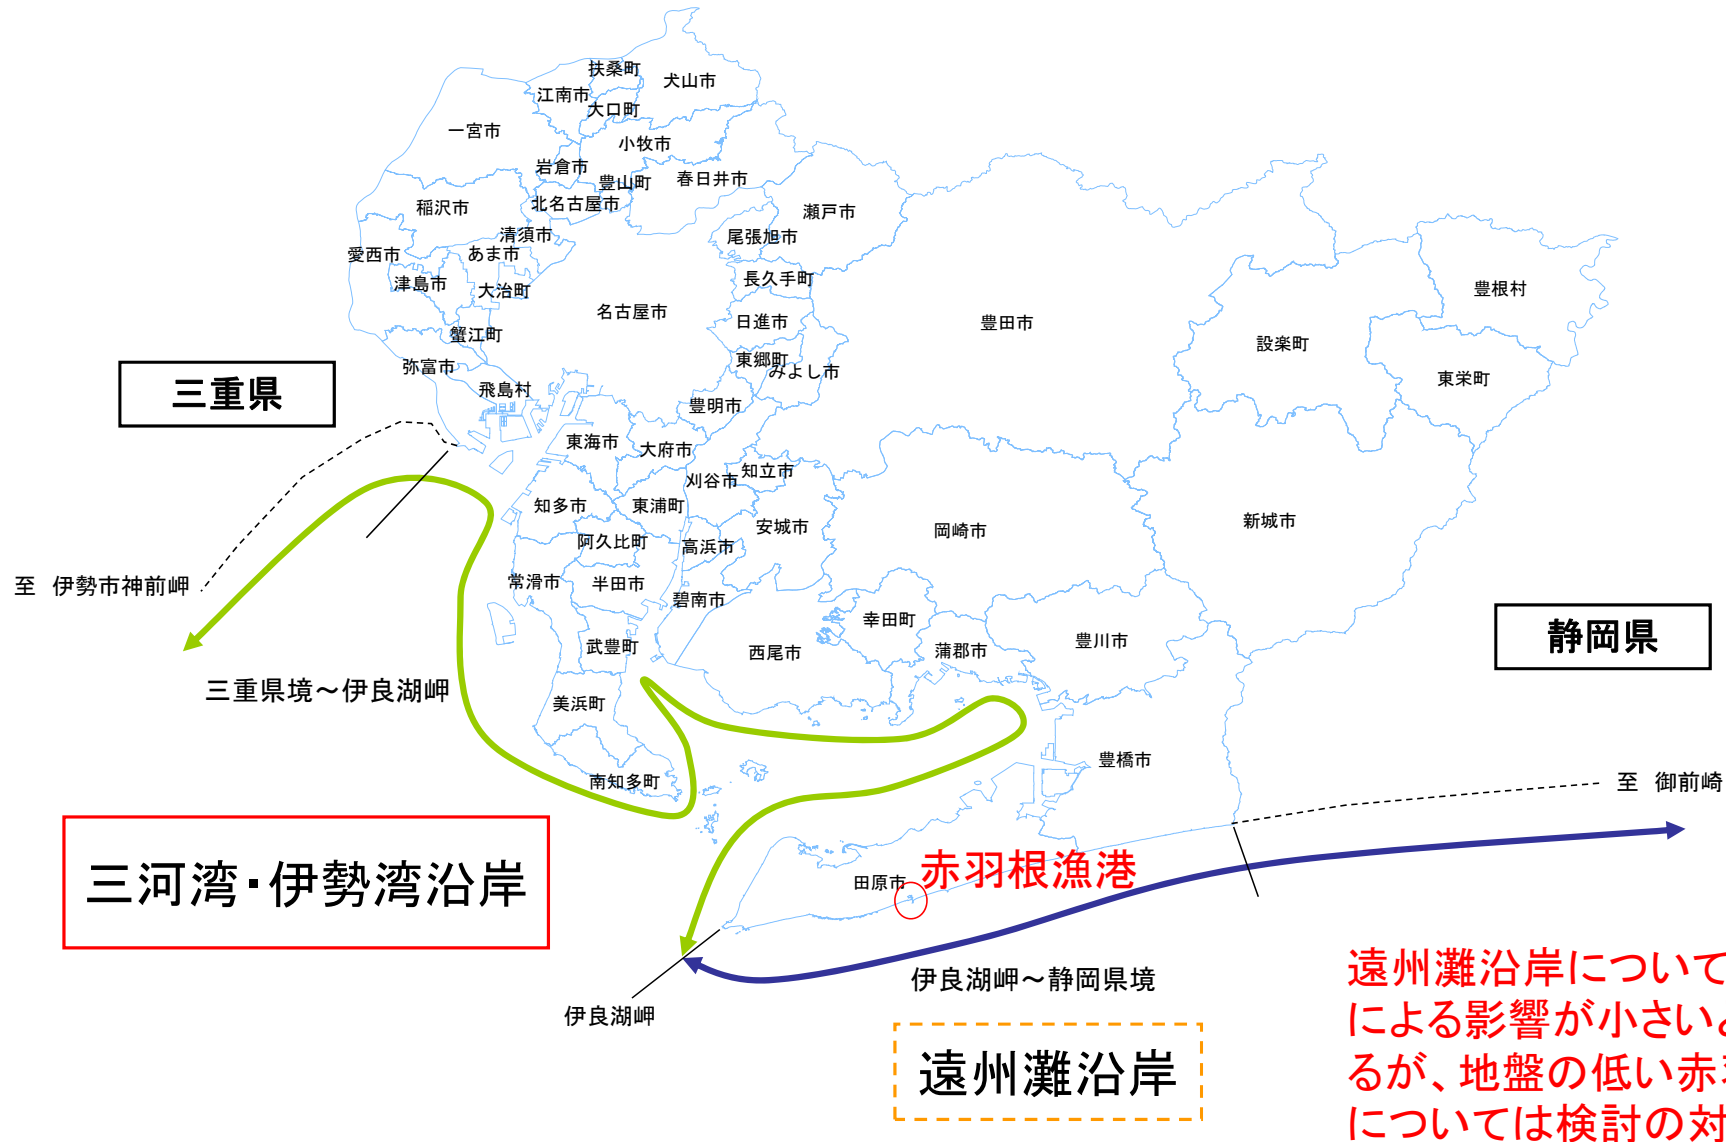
扶桑町
犬山市
江南市
大口町
一宮市
小牧市
岩倉市
豊山町
春日井市
稲沢市
北名古屋市
瀬戸市
清須市
尾張旭市
愛西市
あま市
津島市
大治町
長久手町
豊根村
名古屋市
豊田市
日進市
設楽町
蟹江町
東郷町
東栄町
弥富市
みよし市
三重県
飛島村
豊明市
東海市
大府市
知立市
刈谷市
知多市
東浦町
安城市
新城市
岡崎市
阿久比町
高浜市
至　伊勢市神前岬
常滑市
半田市
碧南市
幸田町
静岡県
豊川市
武豊町
西尾市
蒲郡市
三重県境～伊良湖岬
美浜町
豊橋市
南知多町
至　御前崎
三河湾・伊勢湾沿岸
田原市
赤羽根漁港
遠州灘沿岸について
による影響が小さい
るが、地盤の低い赤
については検討の対
伊良湖岬～静岡県境
伊良湖岬
遠州灘沿岸